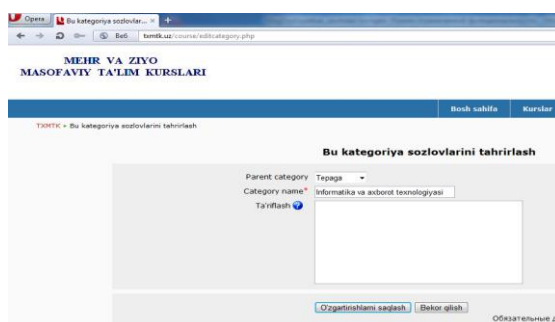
Opera Bu kategoriya sozlovlar... × +

Веб txmtk.uz/course/editcategory.php

MEHR VA ZIYO
MASOFAVIY TA'LIM KURSLARI

Bosh sahifa Kurslar

TXMTK » Bu kategoriya sozlovlarini tahrirlash

Bu kategoriya sozlovlarini tahrirlash

Parent category Tepaga

Category name* Informatika va axborot texnologiyasi

Ta'riflash

O'zgartirishlarni saqlash Bekor qilish

Обязательные д